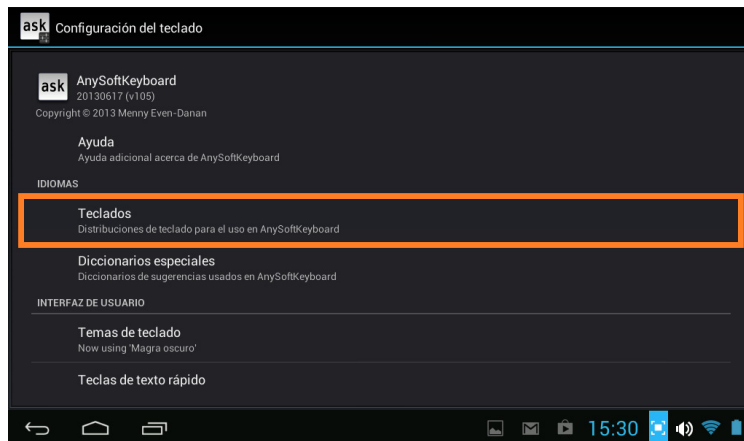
ask Configuración del teclado

ask AnySoftKeyboard
20130617 (v105)
Copyright © 2013 Menny Even-Danan

Ayuda
Ayuda adicional acerca de AnySoftKeyboard

IDIOMAS

Teclados
Distribuciones de teclado para el uso en AnySoftKeyboard

Diccionarios especiales
Diccionarios de sugerencias usados en AnySoftKeyboard

INTERFAZ DE USUARIO

Temas de teclado
Now using 'Magra oscuro'

Teclas de texto rápido

15:30